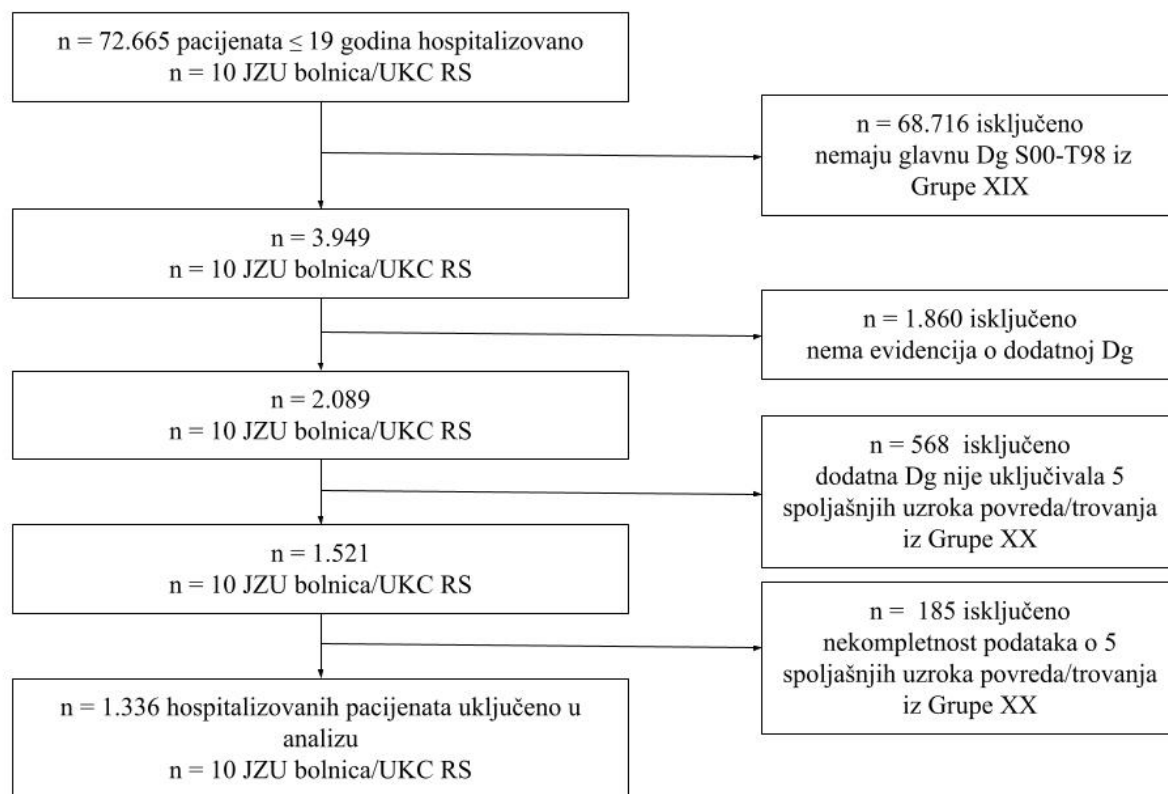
n = 72.665 pacijenata ≤ 19 godina hospitalizovano
n = 10 JZU bolnica/UKC RS

n = 68.716 isključeno
nemaju glavnu Dg S00-T98 iz Grupe XIX

n = 3.949
n = 10 JZU bolnica/UKC RS

n = 1.860 isključeno
nema evidencija o dodatnoj Dg

n = 2.089
n = 10 JZU bolnica/UKC RS

n = 568 isključeno
dodatna Dg nije uključivala 5 spoljašnjih uzroka povreda/trovanja iz Grupe XX

n = 1.521
n = 10 JZU bolnica/UKC RS

n = 185 isključeno
nekompletnost podataka o 5 spoljašnjih uzroka povreda/trovanja iz Grupe XX

n = 1.336 hospitalizovanih pacijenata uključeno u analizu
n = 10 JZU bolnica/UKC RS